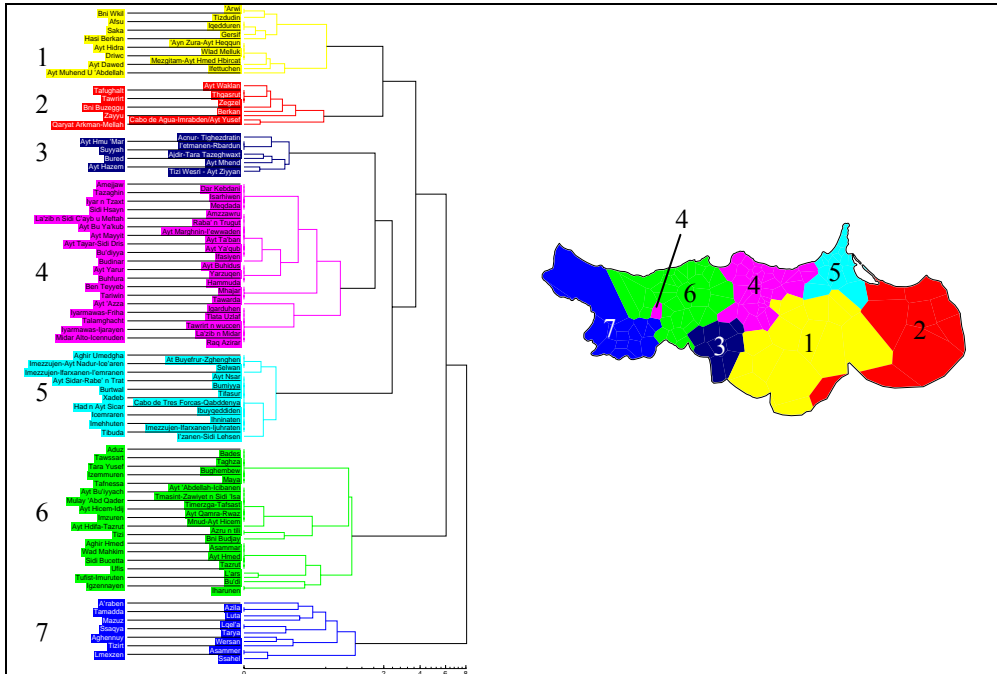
1
Bni Wkil
Afsu
Saka
Hasi Berkan
Ayt Hidra
Driwc
Ayt Dawed
Ayt Muhend U 'Abdellah
'Arwi
Tizdudin
Iqedduren
Gersif
'Ayn Zura-Ayt Heqqun
Wlad Melluk
Mezgitam-Ayt Hmed Hbircat
Ifettuchen

2
Tafughalt
Tawrirt
Bni Buzeggu
Zayyu
Qaryat Arkman-Mellah
Ayt Waklan
Thgasrut
Zegzel
Berkan
Cabo de Agua-Imrabden/Ayt Yusef

3
Ayt Hmu 'Mar
Suyyah
Bured
Ayt Hazem
Acnur- Tighezdratin
I'etmanen-Rbarduri
Ajdir-Tara Tazeghwaxt
Ayt Mhend
Tizi Wesri - Ayt Ziyyan

4
Amejjaw
Tixsaghin
Ijar n Tzext
Sidi Hsayn
La'zib n Sidi C'ayb u Meftah
Ayt Bu Ya'kub
Ayt Mayyit
Ayt Tayar-Sidi Dris
Bu'dinya
Budinar
Ayt Yanur
Buhfura
Bun Tsyyeb
Tanwin
Ayt 'Azza
Iyarmawas-Frha
Talamghacht
Iyarmawas-Ijarayen
Midar Aito-Icennuden
Dar Kebdani
Issefriwen
Meqdada
Amizzawru
Raba' n Trugut
Ayt Marghnin-I'ewwaden
Ayt Ta'ban
Ayt Ya'qub
Ibslyen
Ayt Sghidus
Yarzuqen
Hammuda
Mhajer
Tawerda
Igardudan
Tlata Udar
Tawrirt n wuccen
La'zib n Midar
Raq Azikar

5
Aghir Umedgha
Imezzujen-Ayt Nadur-Ice'aren
Imezzujen-Ifarxanen-I'emranen
Ayt Sidar-Rabe' n Trat
Burhwal
Xadeb
Had n Ayt Sicar
Icemraren
Imehhuten
Tibuda
At Buyefrur-Zeghenghen
Selwan
Ayt Nsar
Bumiyya
Tifasur
Cabo de Tres Forcas-Qabddenya
Ibuyqeddiden
Ihninaten
Imezzujen-Ifarxanen-Ijuhraten
I'zanen-Sidi Lehsen

6
Aduz
Tawssart
Tara Yusef
Izemmuren
Talnessa
Ayt Bu'iyyach
Mulay 'Abd Qader
Ayt Hicem-Idij
Imzuren
Ayt Hdife-Tazrut
Tizi
Aghir Hmed
Wad Mahlam
Sidi Bucetta
Ulis
Tafist-Imuruten
Iqzennayen
Bades
Taghza
Bughembeir
Maya
Ayt 'Abdellah-Icibanen
Tmasint-Zawiyet n Sidi 'Isa
Timerzga-Tafsast
Ayt Qamra-Rwaz
Mnud-Ayt Hicem
Azru n tfit
Bni Budjay
Asammar
Ayt Hmed
Tazruz
L'ari
Bu'di
Iharuren

7
A'raben
Tamadda
Mazuz
Ssaqya
Aghennuy
Tizirt
Lmexzen
Azila
Luta
Lqel'a
Taryo
Wersan
Asammar
Ssahel

0 2 4 6 8

4
7
6
4
5
3
1
2